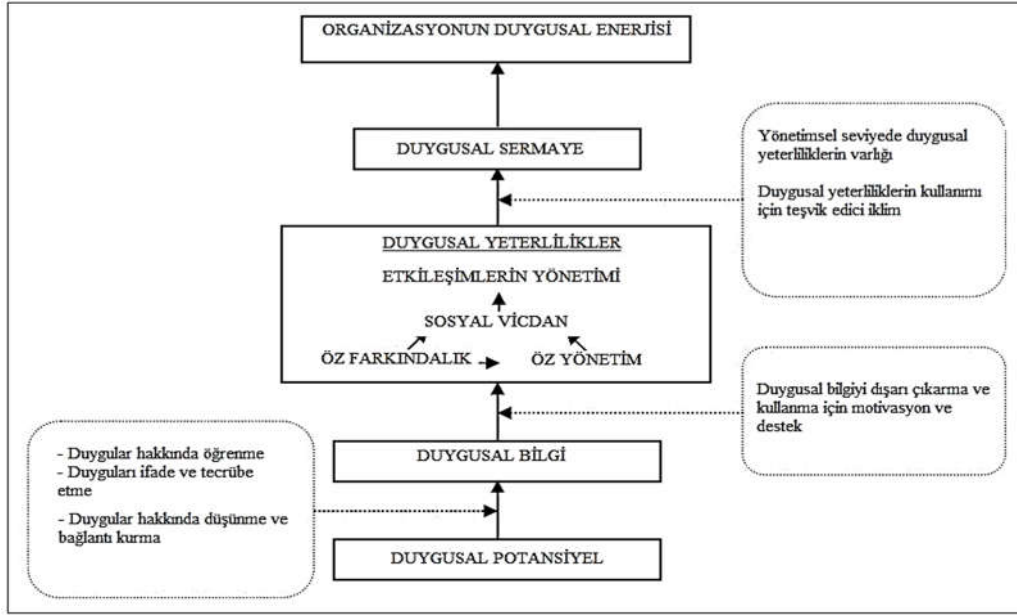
ORGANİZASYONUN DUYGUSAL ENERJİSİ

DUYGUSAL SERMAYE

Yönetimsel seviyede duygusal yeterliliklerin varlığı

Duygusal yeterliliklerin kullanımı için teşvik edici iklim

DUYGUSAL YETERLİLİKLER

ETKİLEŞİMLERİN YÖNETİMİ

SOSYAL VİCDAN

ÖZ FARKINDALIK

ÖZ YÖNETİM

Duygusal bilgiyi dışarı çıkarma ve kullanma için motivasyon ve destek

- Duygular hakkında öğrenme
- Duyguları ifade ve tecrübe etme
- Duygular hakkında düşünme ve bağlantı kurma

DUYGUSAL BİLGİ

DUYGUSAL POTANSİYEL